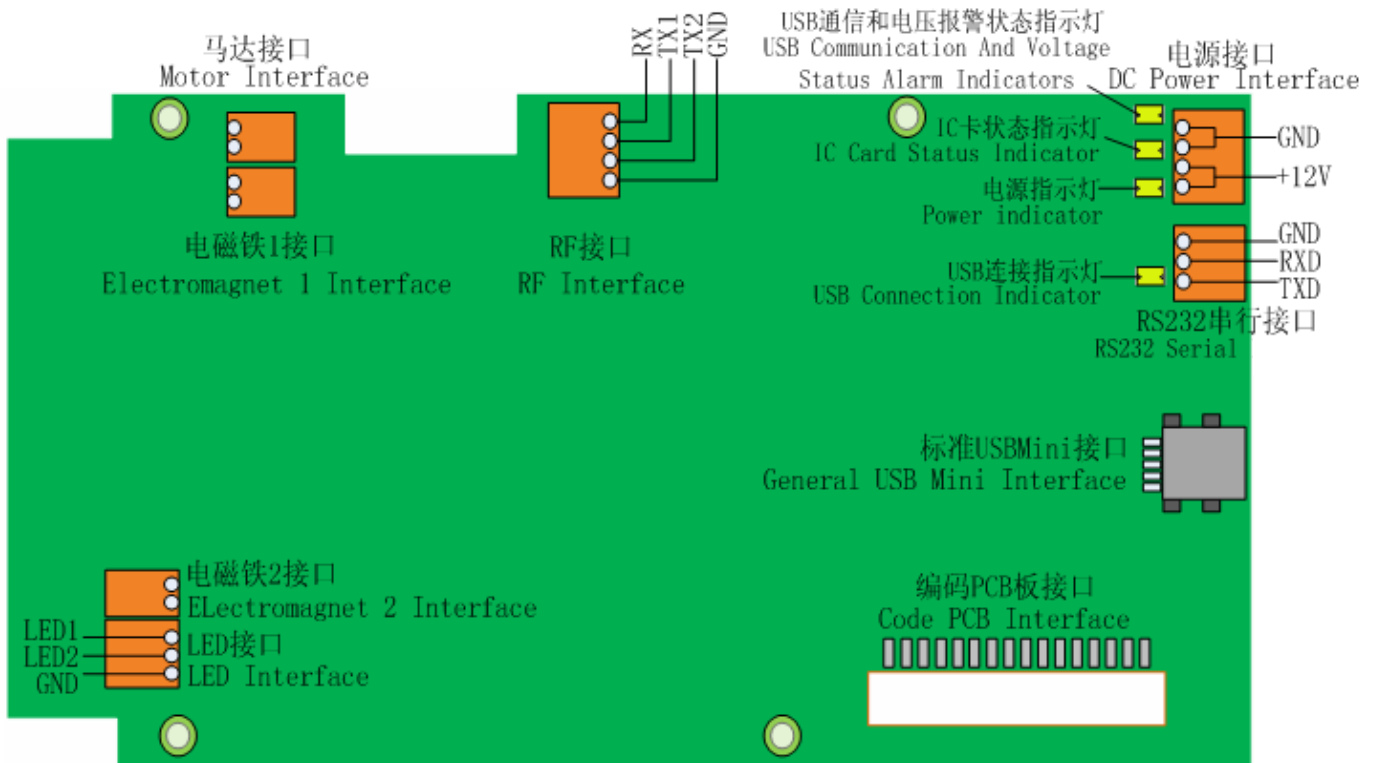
马达接口
Motor Interface

RX
TX1
TX2
GND

USB通信和电压报警状态指示灯
USB Communication And Voltage
Status Alarm Indicators

电源接口
DC Power Interface

IC卡状态指示灯
IC Card Status Indicator

GND

+12V

电源指示灯
Power indicator

电磁铁1接口
Electromagnet 1 Interface

RF接口
RF Interface

GND
RXD
TXD

USB连接指示灯
USB Connection Indicator

RS232串行接口
RS232 Serial

标准USBMini接口
General USB Mini Interface

电磁铁2接口
ELectromagnet 2 Interface

LED1
LED2
GND

LED接口
LED Interface

编码PCB板接口
Code PCB Interface